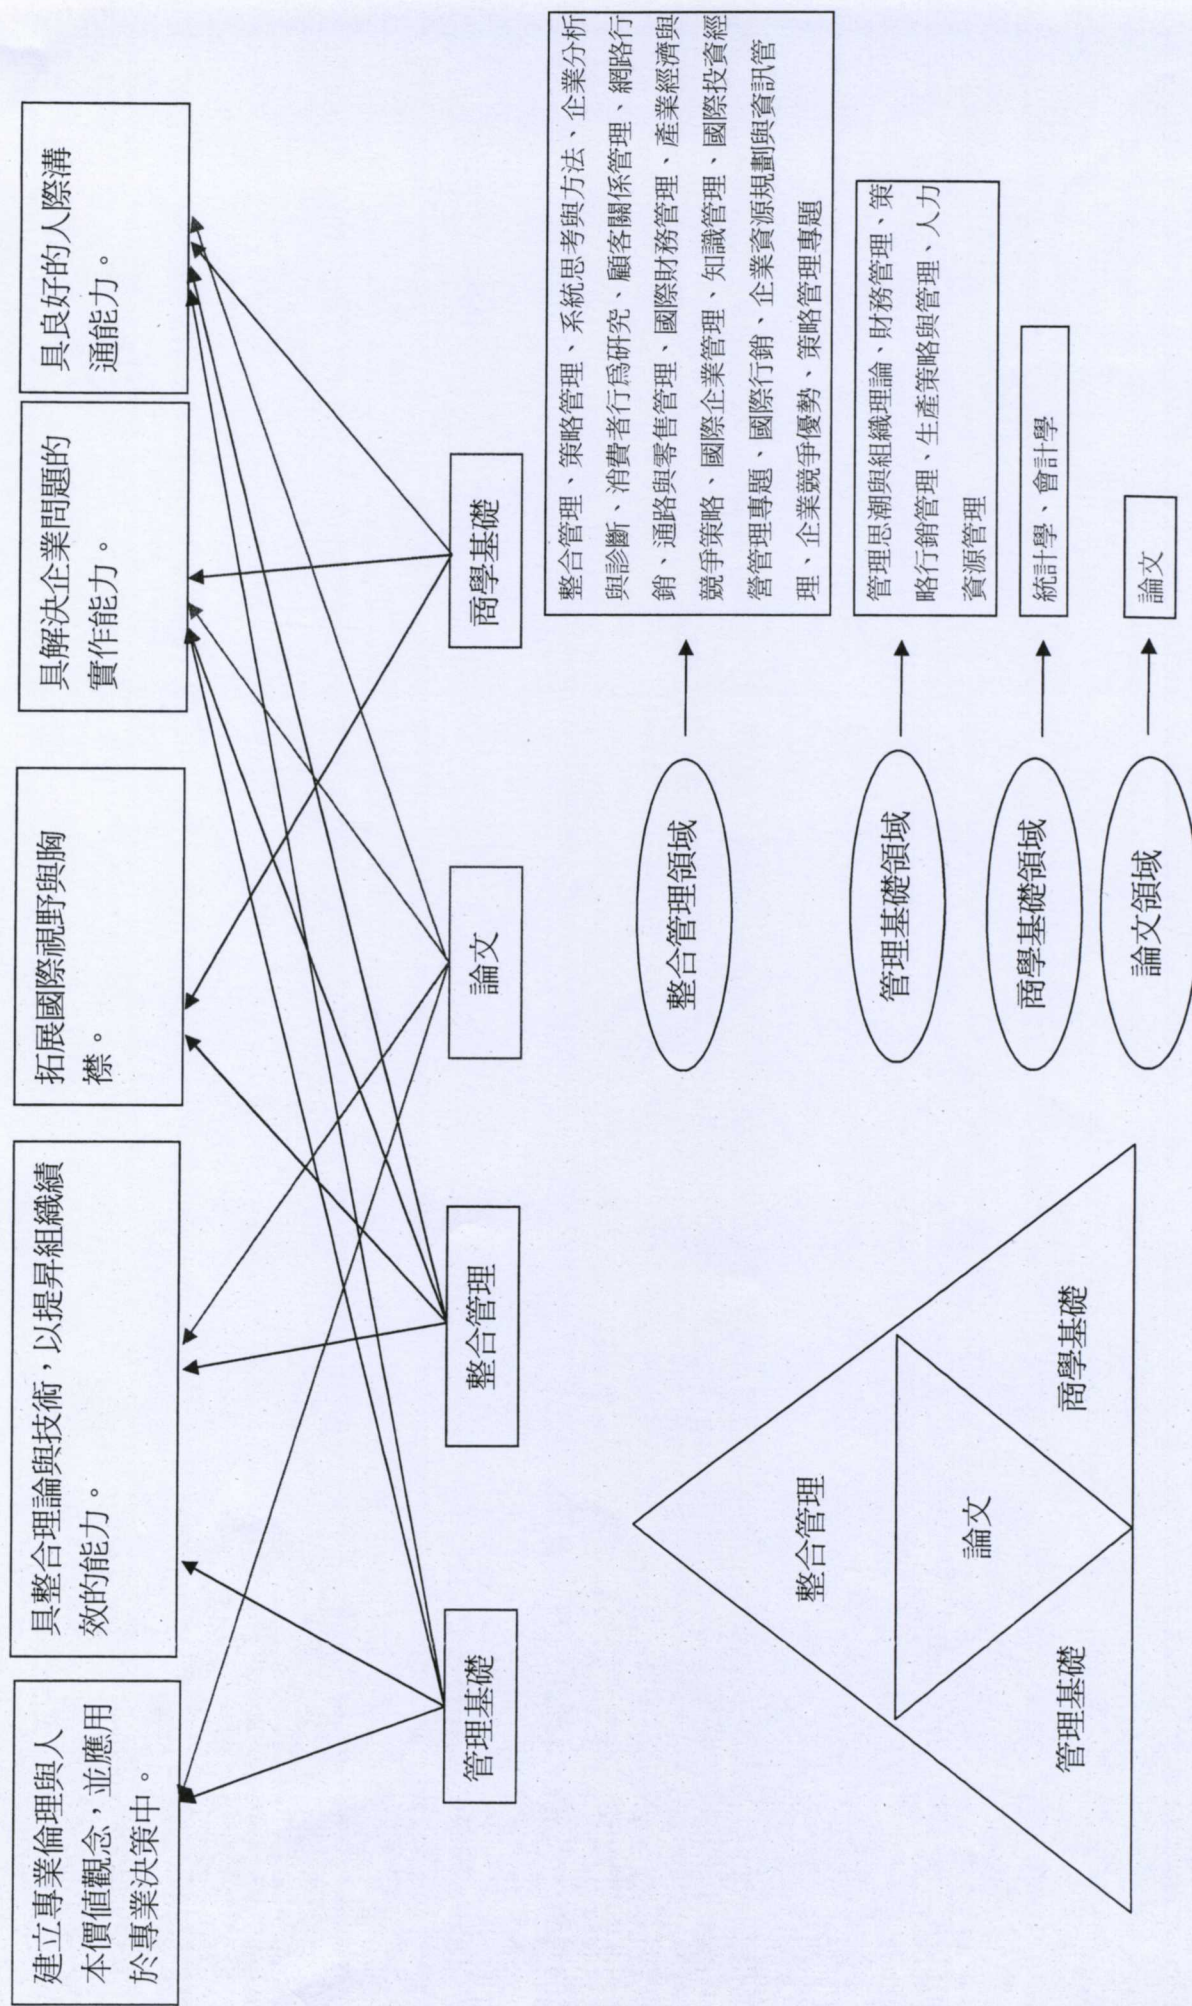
建立專業倫理與人本價值觀念，並應用於專業決策中。

具整合理論與技術，以提昇組織績效的能力。

拓展國際視野與胸襟。

具解決企業問題的實作能力。

具良好的人際溝通能力。

管理基礎

整合管理

論文

商學基礎

整合管理領域

整合管理、策略管理、系統思考與方法、企業分析與診斷、消費者行爲研究、顧客關係管理、網路行銷、通路與零售管理、國際財務管理、產業經濟與競爭策略、國際企業管理、知識管理、國際投資經營管理專題、國際行銷、企業資源規劃與資訊管理、企業競爭優勢、策略管理專題

管理基礎領域

管理思潮與組織理論、財務管理、策略行銷管理、生產策略與管理、人力資源管理

商學基礎領域

統計學、會計學

論文領域

論文

整合管理

論文

管理基礎

商學基礎